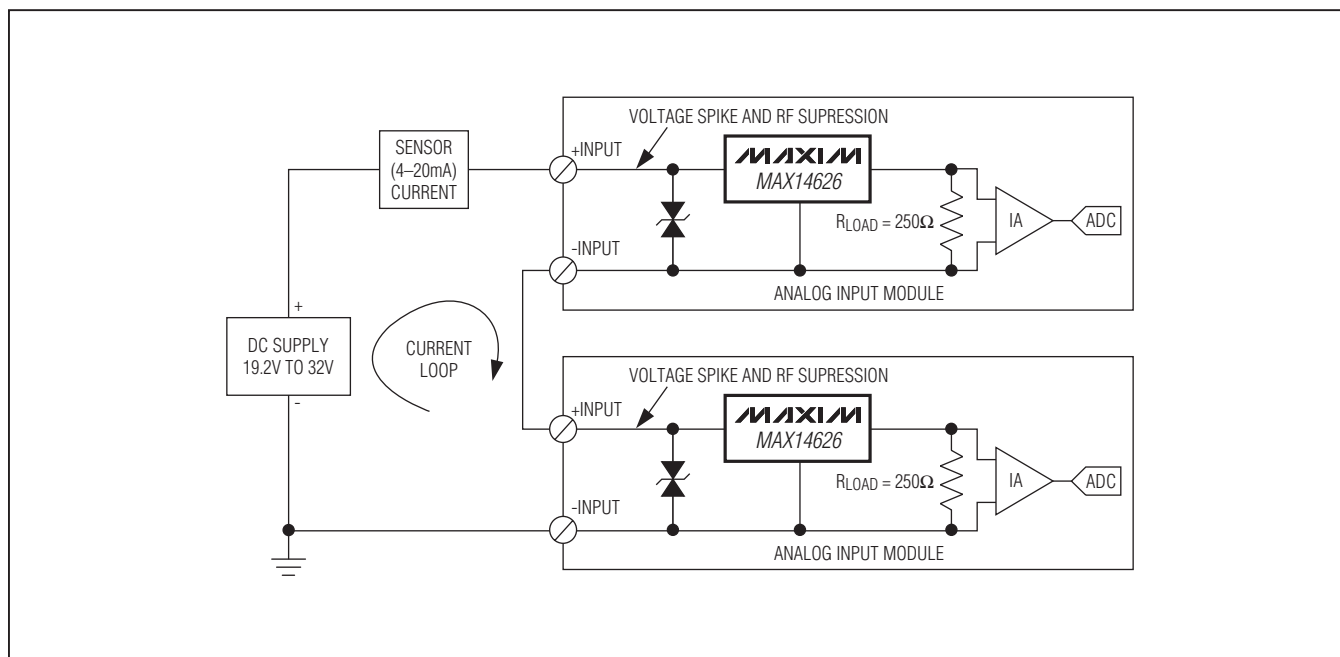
SENSOR
(4–20mA)
CURRENT

VOLTAGE SPIKE AND RF SUPRESSION

+INPUT

MAXIM
MAX14626

$R_{LOAD} = 250\Omega$

IA

ADC

-INPUT

ANALOG INPUT MODULE

+

DC SUPPLY
19.2V TO 32V

-

CURRENT
LOOP

VOLTAGE SPIKE AND RF SUPRESSION

+INPUT

MAXIM
MAX14626

$R_{LOAD} = 250\Omega$

IA

ADC

-INPUT

ANALOG INPUT MODULE